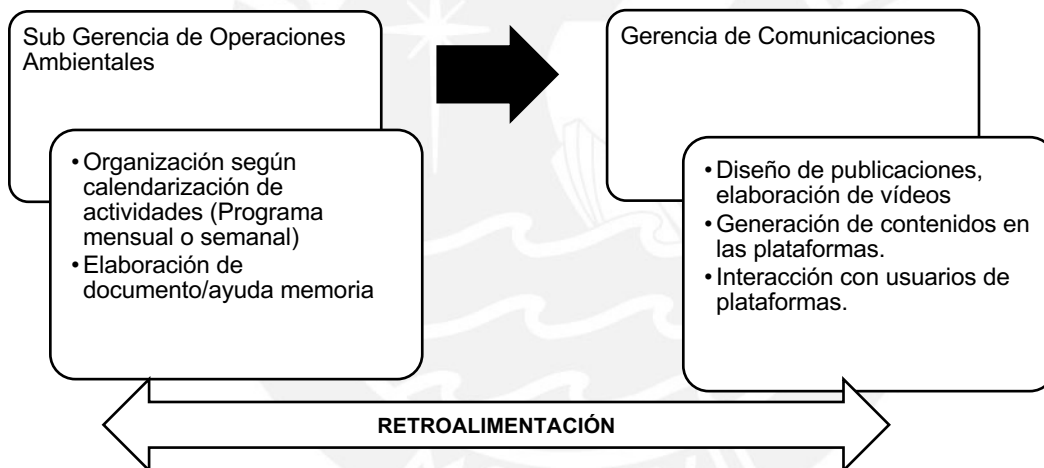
Sub Gerencia de Operaciones Ambientales

- Organización según calendarización de actividades (Programa mensual o semanal)
- Elaboración de documento/ayuda memoria

Gerencia de Comunicaciones

- Diseño de publicaciones, elaboración de vídeos
- Generación de contenidos en las plataformas.
- Interacción con usuarios de plataformas.

RETROALIMENTACIÓN